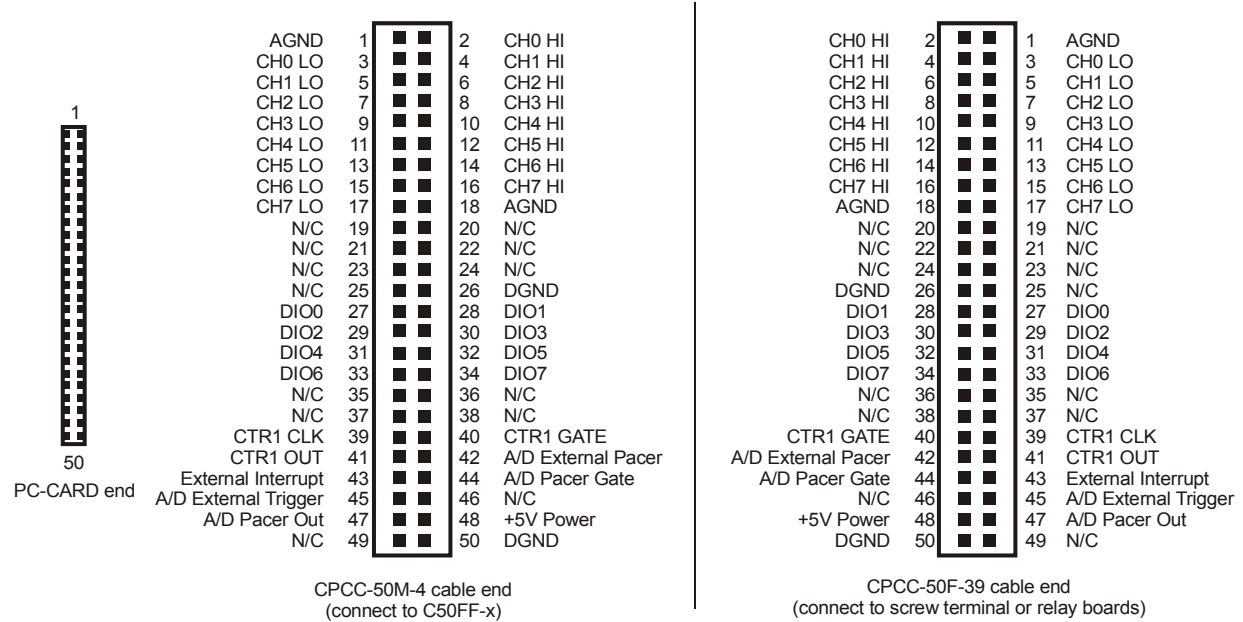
1

50

PC-CARD end

| | | | |
|---|---|---|---|
| AGND | 1 | 2 | CH0 HI |
| CH0 LO | 3 | 4 | CH1 HI |
| CH1 LO | 5 | 6 | CH2 HI |
| CH2 LO | 7 | 8 | CH3 HI |
| CH3 LO | 9 | 10 | CH4 HI |
| CH4 LO | 11 | 12 | CH5 HI |
| CH5 LO | 13 | 14 | CH6 HI |
| CH6 LO | 15 | 16 | CH7 HI |
| CH7 LO | 17 | 18 | AGND |
| N/C | 19 | 20 | N/C |
| N/C | 21 | 22 | N/C |
| N/C | 23 | 24 | N/C |
| N/C | 25 | 26 | DGND |
| DIO0 | 27 | 28 | DIO1 |
| DIO2 | 29 | 30 | DIO3 |
| DIO4 | 31 | 32 | DIO5 |
| DIO6 | 33 | 34 | DIO7 |
| N/C | 35 | 36 | N/C |
| N/C | 37 | 38 | N/C |
| CTR1 CLK | 39 | 40 | CTR1 GATE |
| CTR1 OUT | 41 | 42 | A/D External Pacer |
| External Interrupt | 43 | 44 | A/D Pacer Gate |
| A/D External Trigger | 45 | 46 | N/C |
| A/D Pacer Out | 47 | 48 | +5V Power |
| N/C | 49 | 50 | DGND |

CPCC-50M-4 cable end
(connect to C50FF-x)

| | | | |
|---|---|---|---|
| CH0 HI | 2 | 1 | AGND |
| CH1 HI | 4 | 3 | CH0 LO |
| CH2 HI | 6 | 5 | CH1 LO |
| CH3 HI | 8 | 7 | CH2 LO |
| CH4 HI | 10 | 9 | CH3 LO |
| CH5 HI | 12 | 11 | CH4 LO |
| CH6 HI | 14 | 13 | CH5 LO |
| CH7 HI | 16 | 15 | CH6 LO |
| AGND | 18 | 17 | CH7 LO |
| N/C | 20 | 19 | N/C |
| N/C | 22 | 21 | N/C |
| N/C | 24 | 23 | N/C |
| DGND | 26 | 25 | N/C |
| DIO1 | 28 | 27 | DIO0 |
| DIO3 | 30 | 29 | DIO2 |
| DIO5 | 32 | 31 | DIO4 |
| DIO7 | 34 | 33 | DIO6 |
| N/C | 36 | 35 | N/C |
| N/C | 38 | 37 | N/C |
| CTR1 GATE | 40 | 39 | CTR1 CLK |
| A/D External Pacer | 42 | 41 | CTR1 OUT |
| A/D Pacer Gate | 44 | 43 | External Interrupt |
| N/C | 46 | 45 | A/D External Trigger |
| +5V Power | 48 | 47 | A/D Pacer Out |
| DGND | 50 | 49 | N/C |

CPCC-50F-39 cable end
(connect to screw terminal or relay boards)